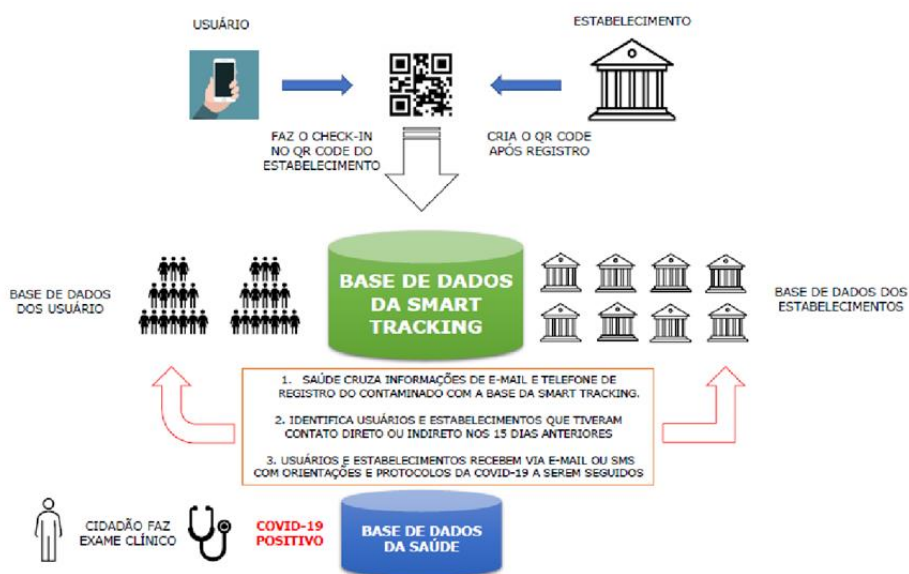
USUÁRIO

ESTABELECIMENTO

FAZ O CHECK-IN NO QR CODE DO ESTABELECIMENTO

CRIA O QR CODE APÓS REGISTRO

BASE DE DADOS DOS USUÁRIO

BASE DE DADOS DA SMART TRACKING

BASE DE DADOS DOS ESTABELECIMENTOS

1. SAÚDE CRUZA INFORMAÇÕES DE E-MAIL E TELEFONE DE REGISTRO DO CONTAMINADO COM A BASE DA SMART TRACKING.

2. IDENTIFICA USUÁRIOS E ESTABELECIMENTOS QUE TIVERAM CONTATO DIRETO OU INDIRETO NOS 15 DIAS ANTERIORES

3. USUÁRIOS E ESTABELECIMENTOS RECEBEM VIA E-MAIL OU SMS COM ORIENTAÇÕES E PROTOCOLOS DA COVID-19 A SEREM SEGUIDOS

CIDADÃO FAZ EXAME CLÍNICO

COVID-19 POSITIVO

BASE DE DADOS DA SAÚDE